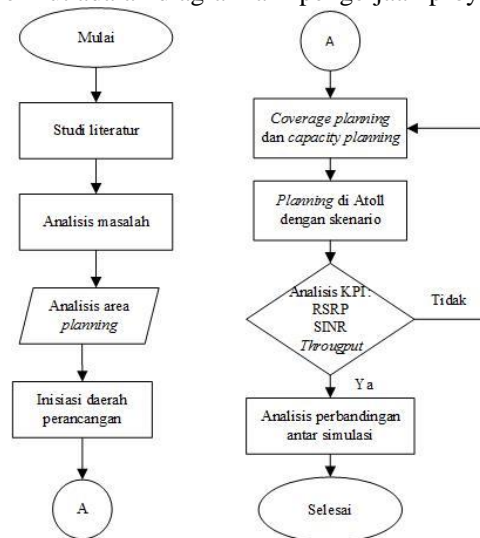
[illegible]

Mulai

Studi literatur

Analisis masalah

Analisis area planning

Inisiasi daerah perancangan

A

A

Coverage planning dan capacity planning

Planning di Atoll dengan skenario

Analisis KPI: RSRP SINR Througput

Tidak

Ya

Analisis perbandingan antar simulasi

Selesai